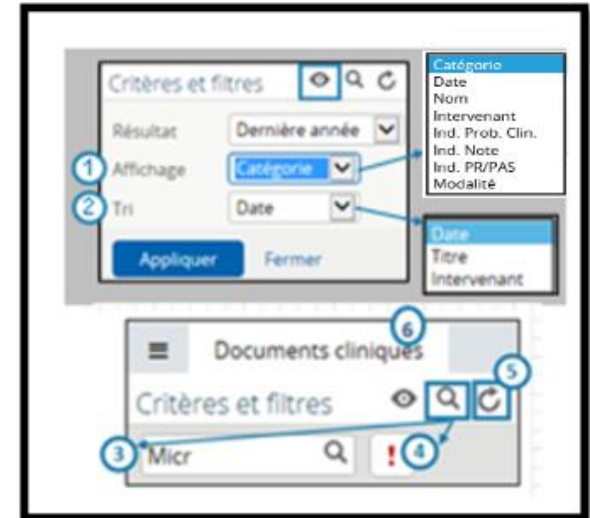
Critères et filtres

Résultat Dernière année

1 Affichage Catégorie

2 Tri Date

Appliquer Fermer

Catégorie
Date
Nom
Intervenant
Ind. Prob. Clin.
Ind. Note
Ind. PR/PAS
Modalité

Date
Titre
Intervenant

6

Documents cliniques

5

Critères et filtres

3 Micr

! 4